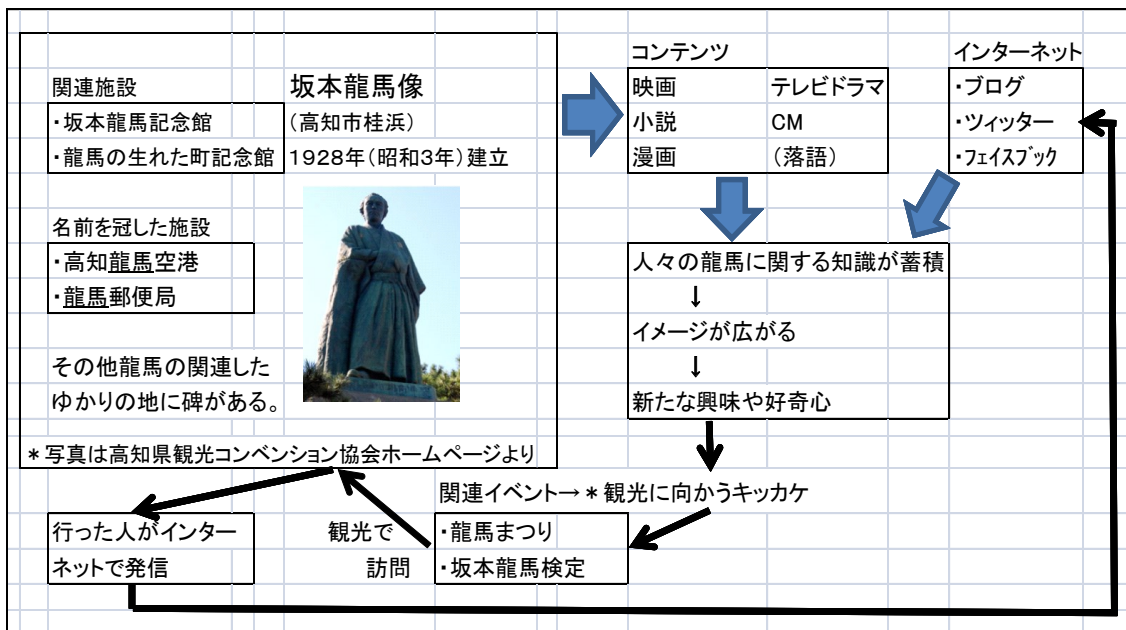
関連施設

坂本龍馬像

・坂本龍馬記念館

（高知市桂浜）

・龍馬の生れた町記念館

1928年（昭和3年）建立

名前を冠した施設

・高知龍馬空港

・龍馬郵便局

その他龍馬の関連したゆかりの地に碑がある。

＊写真は高知県観光コンベンション協会ホームページより

コンテンツ

| 映画 | テレビドラマ |
|---|---|
| 小説 | CM |
| 漫画 | （落語） |

インターネット

・ブログ
・ツィッター
・フェイスブック

人々の龍馬に関する知識が蓄積
↓
イメージが広がる
↓
新たな興味や好奇心

関連イベント→＊観光に向かうキッカケ

・龍馬まつり
・坂本龍馬検定

観光で 訪問

行った人がインターネットで発信